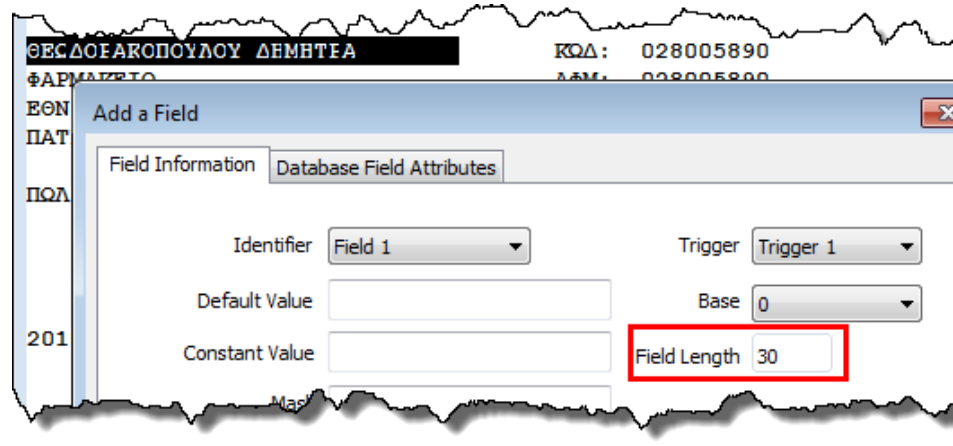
ΘΕΣΔΟΡΑΚΟΠΟΥΛΟΥ ΔΗΜΗΤΡΑ
ΦΑΡΜΑΚΕΙΟ
ΕΘΝ
ΠΑΤ

ΠΩΛ

201

ΚΩΔ: 028005890
ΑΦΜ: 028005890

Add a Field

Field Information | Database Field Attributes

Identifier | Field 1

Default Value

Constant Value

Mas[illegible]

Trigger | Trigger 1

Base | 0

Field Length | 30